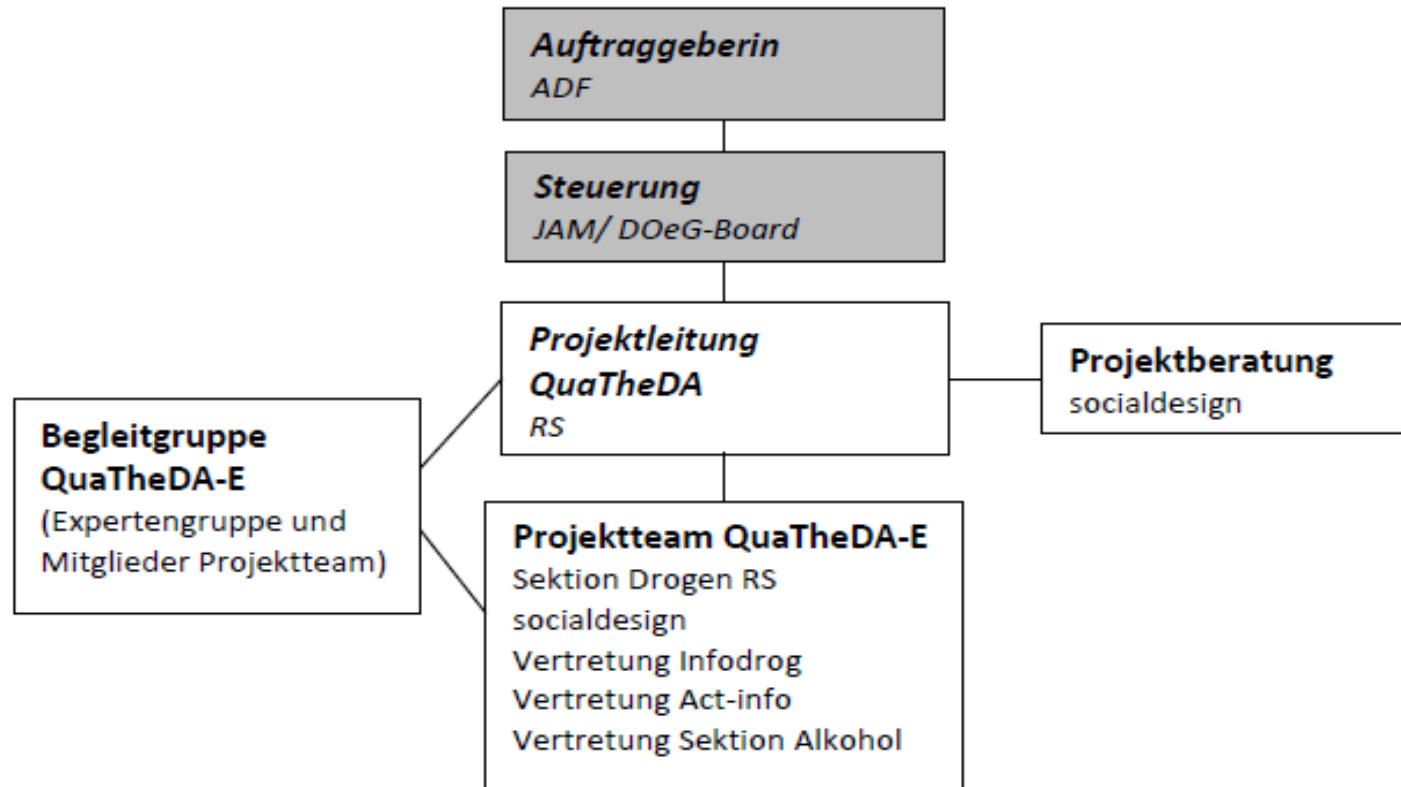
Auftraggeberin
ADF

Steuerung
JAM/ DOeG-Board

Projektleitung
QuaTheDA
RS

Projektberatung
socialdesign

Begleitgruppe
QuaTheDA-E
(Expertengruppe und Mitglieder Projektteam)

Projektteam QuaTheDA-E
Sektion Drogen RS
socialdesign
Vertretung Infodrog
Vertretung Act-info
Vertretung Sektion Alkohol